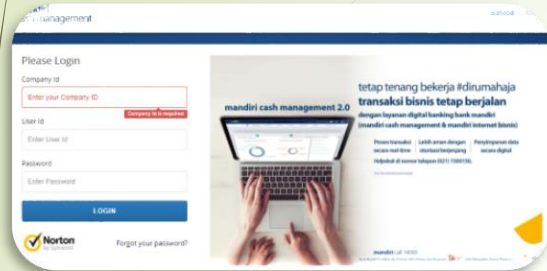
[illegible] management

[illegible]

Please Login

Company Id

Enter your Company ID

Company Id is required

User Id

Enter User Id

Password

Enter Password

LOGIN

Norton by Symantec

Forgot your password?

mandiri cash management 2.0

tetap tenang bekerja #dirumahaja

transaksi bisnis tetap berjalan

dengan layanan digital banking bank mandiri (mandiri cash management & mandiri internet bisnis)

Proses transaksi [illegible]

Lebih aman dengan otorisasi berjenjang

Penyimpanan data secara digital

Hubungi di nomor telepon (021) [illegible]

mandiri call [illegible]